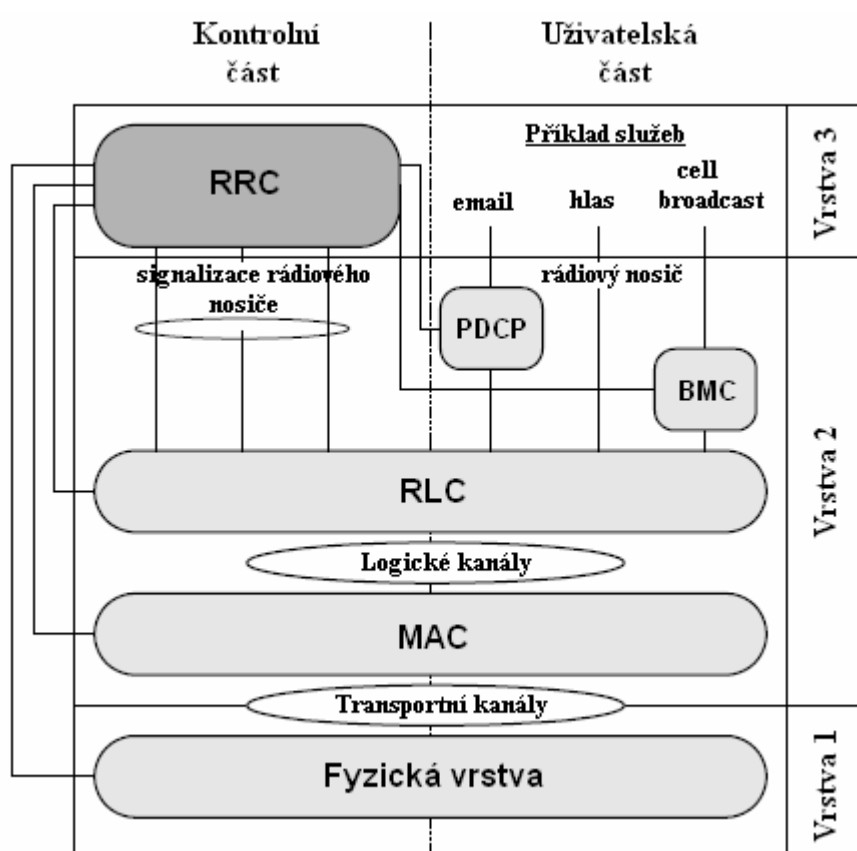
Kontrolní část

Uživatelská část

Příklad služeb

RRC

email

hlas

cell broadcast

Vrstva 3

signalizace rádiového nosiče

rádiový nosič

PDCP

BMC

RLC

Vrstva 2

Logické kanály

MAC

Transportní kanály

Fyzická vrstva

Vrstva 1